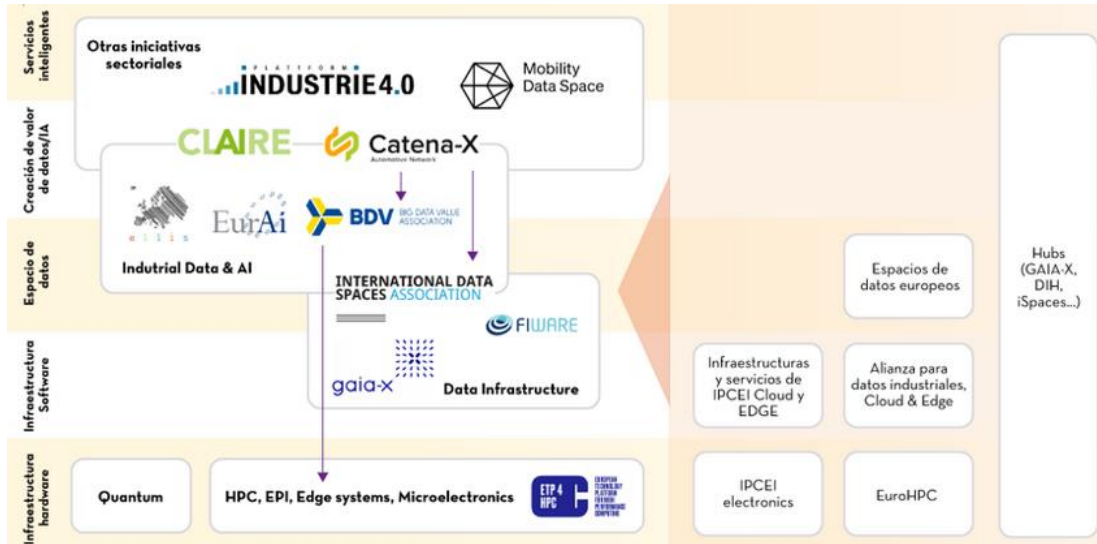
Servicios inteligentes

Creación de valor de datos/IA

Espacio de datos

Infraestructura Software

Infraestructura hardware

Otras iniciativas sectoriales

PLATTFORM INDUSTRIE 4.0

Mobility Data Space

CLAIRE

Catena-X Automotive Network

ellis

EurAi

BDV BIG DATA VALUE ASSOCIATION

Indutrial Data & AI

INTERNATIONAL DATA SPACES ASSOCIATION

FIWARE

gaia-x

Data Infrastructure

Quantum

HPC, EPI, Edge systems, Microelectronics

ETP 4 HPC EUROPEAN TECHNOLOGY PLATFORM FOR HIGH PERFORMANCE COMPUTING

Espacios de datos europeos

Infraestructuras y servicios de IPCEI Cloud y EDGE

Alianza para datos industriales, Cloud & Edge

IPCEI electronics

EuroHPC

Hubs (GAIA-X, DIH, iSpaces...)